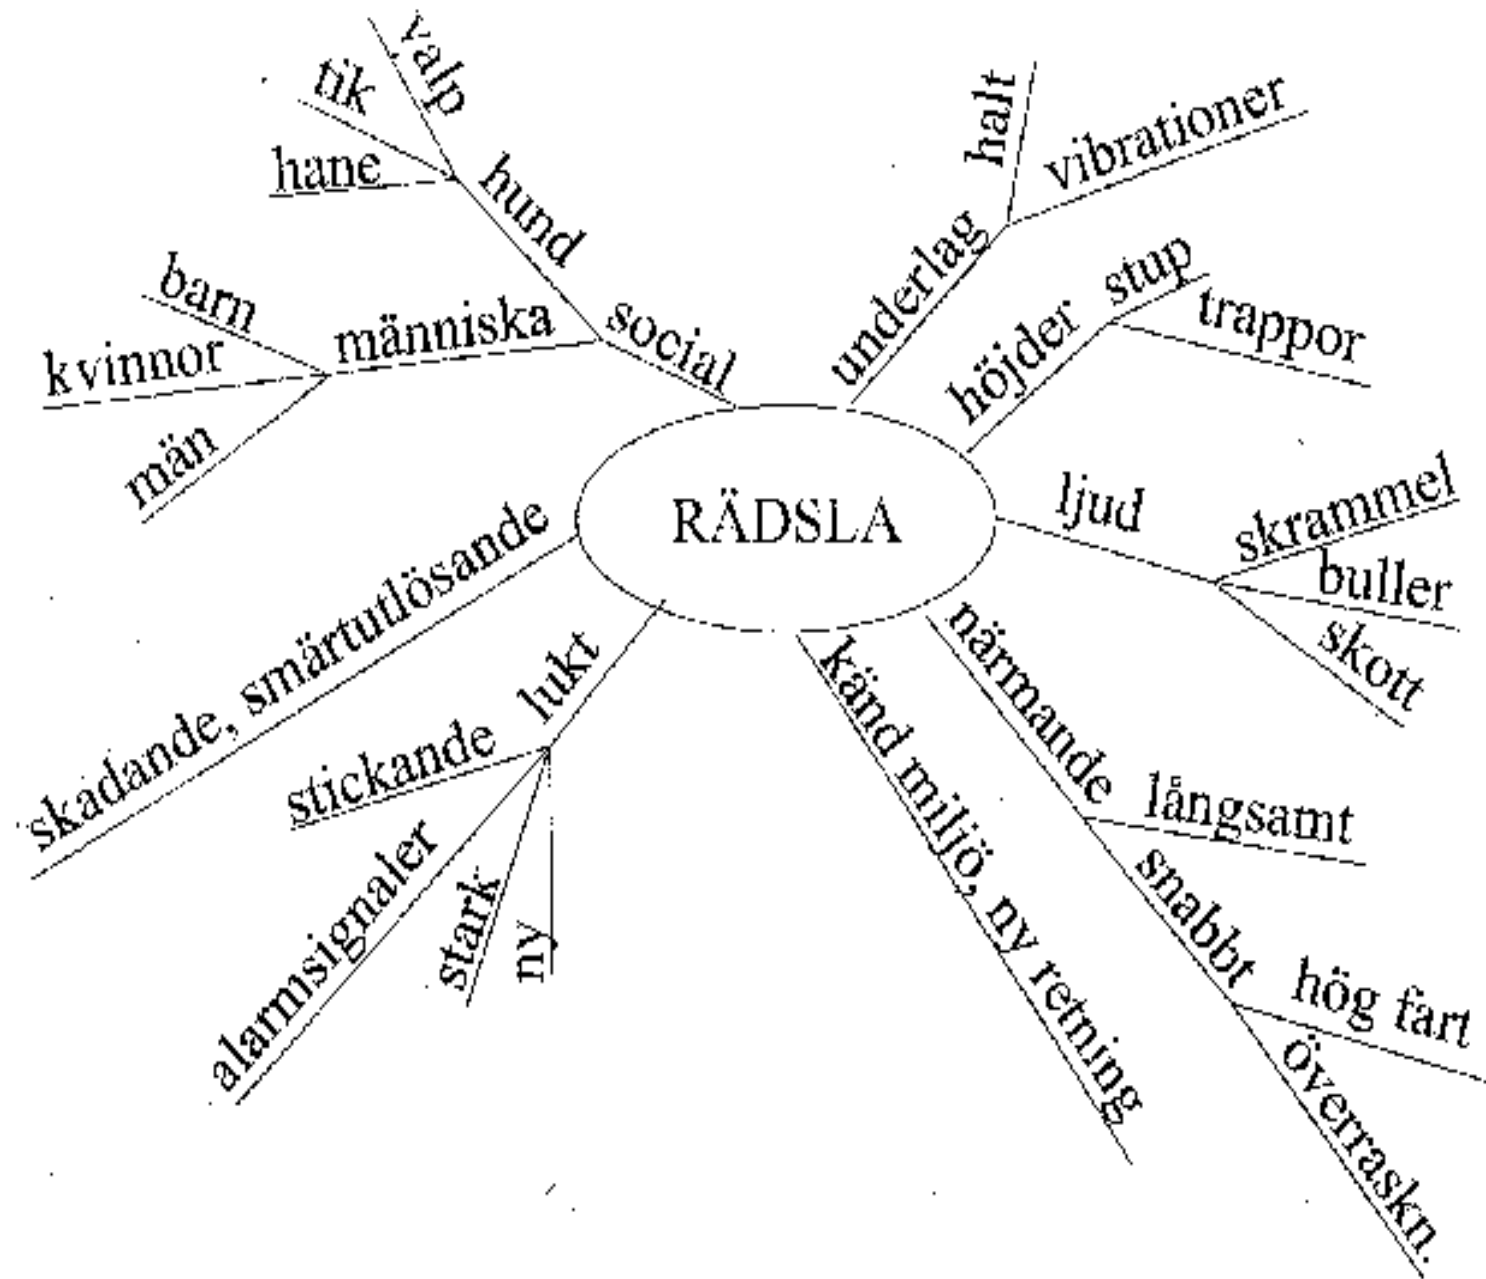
valp
tik
hane
hund
barn
människa
social
kvinnor
män
halt
vibrationer
underlag
stup
höjder
trappor
RÄDSLA
ljud
skrammel
buller
skott
skadande, smärtutlösande
lukt
stickande
alamsignaler
stark
ny
känd miljö, ny retning
närmande
långsamt
snabbt
hög fart
överraskn.